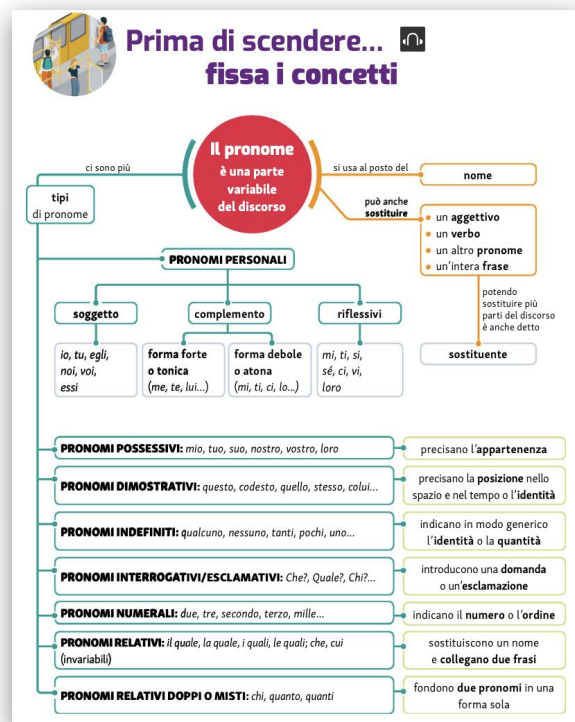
Prima di scendere...
fissa i concetti

Il pronome
è una parte variabile del discorso

ci sono più

tipi di pronome

si usa al posto del

nome

può anche sostituire

- un aggettivo
- un verbo
- un altro pronome
- un'intera frase

potendo sostituire più parti del discorso è anche detto

sostituente

PRONOMI PERSONALI

soggetto

io, tu, egli, noi, voi, essi

complemento

forma forte o tonica (me, te, lui...)

forma debole o atona (mi, ti, ci, lo...)

riflessivi

mi, ti, si, sé, ci, vi, loro

PRONOMI POSSESSIVI: mio, tuo, suo, nostro, vostro, loro

precisano l'appartenenza

PRONOMI DIMOSTRATIVI: questo, codesto, quello, stesso, colui...

precisano la posizione nello spazio e nel tempo o l'identità

PRONOMI INDEFINITI: qualcuno, nessuno, tanti, pochi, uno...

indicano in modo generico l'identità o la quantità

PRONOMI INTERROGATIVI/ESCLAMATIVI: Che?, Quale?, Chi?...

introducono una domanda o un'esclamazione

PRONOMI NUMERALI: due, tre, secondo, terzo, mille...

indicano il numero o l'ordine

PRONOMI RELATIVI: il quale, la quale, i quali, le quali; che, cui (invariabili)

sostituiscono un nome e collegano due frasi

PRONOMI RELATIVI DOPPI O MISTI: chi, quanto, quanti

fondono due pronomi in una forma sola